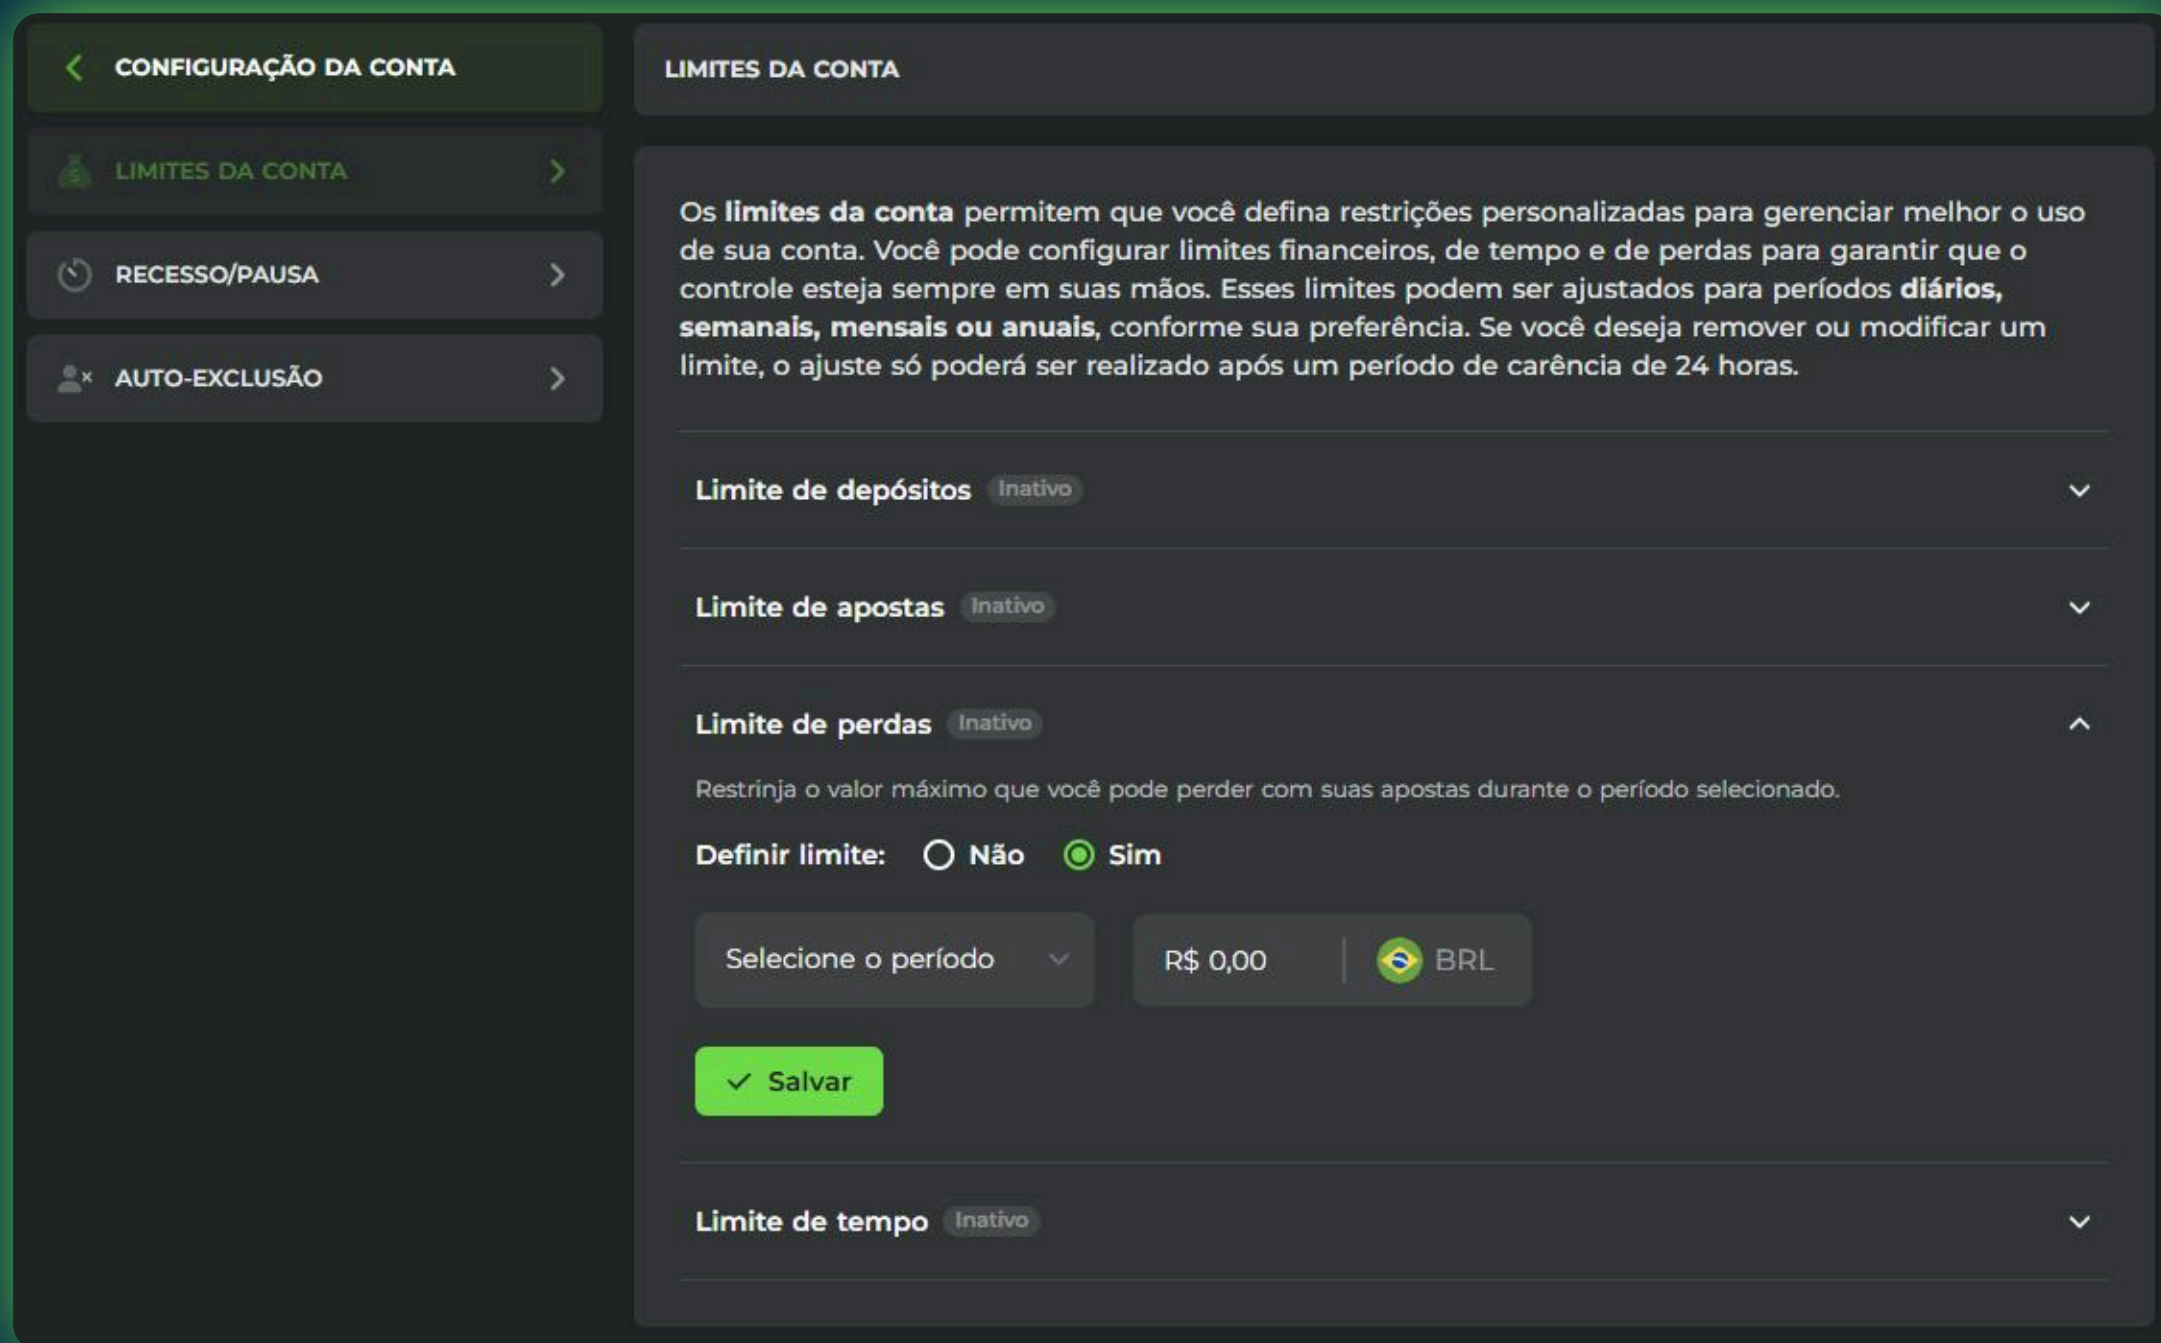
CONFIGURAÇÃO DA CONTA

LIMITES DA CONTA

RECESSO/PAUSA

AUTO-EXCLUSÃO

LIMITES DA CONTA

Os limites da conta permitem que você defina restrições personalizadas para gerenciar melhor o uso de sua conta. Você pode configurar limites financeiros, de tempo e de perdas para garantir que o controle esteja sempre em suas mãos. Esses limites podem ser ajustados para períodos diários, semanais, mensais ou anuais, conforme sua preferência. Se você deseja remover ou modificar um limite, o ajuste só poderá ser realizado após um período de carência de 24 horas.

Limite de depósitos Inativo

Limite de apostas Inativo

Limite de perdas Inativo

Restrinja o valor máximo que você pode perder com suas apostas durante o período selecionado.

Definir limite: Não Sim

Selecione o período

R$ 0,00 BRL

Salvar

Limite de tempo Inativo